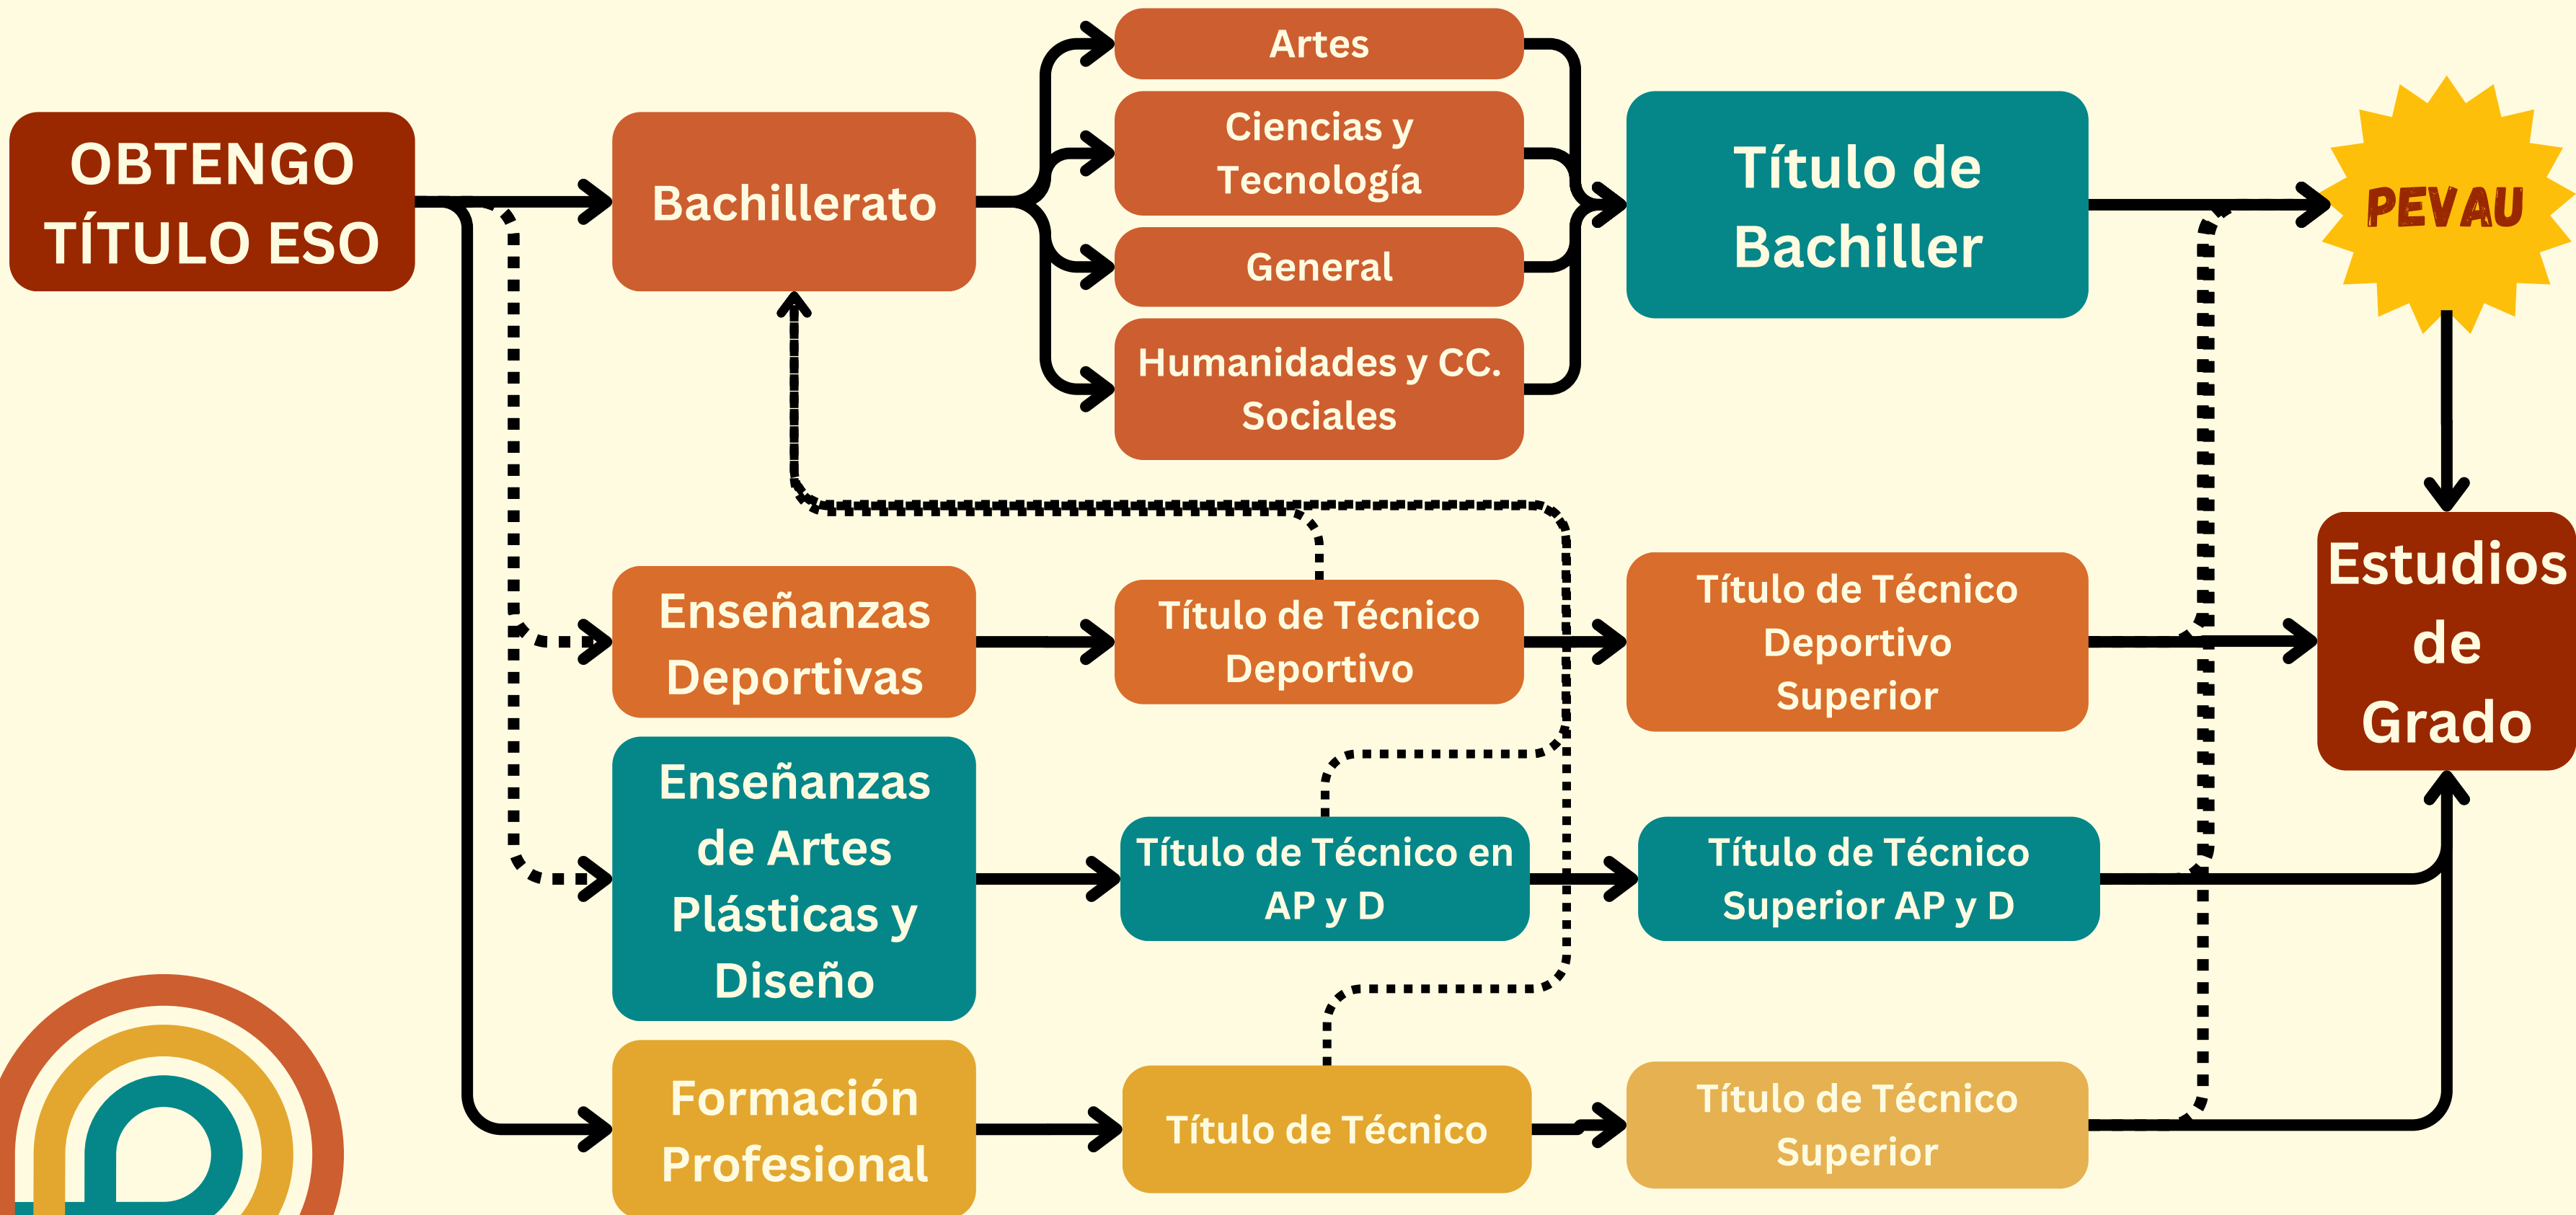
OBTENGO TÍTULO ESO

Bachillerato

Artes

Ciencias y Tecnología

General

Humanidades y CC. Sociales

Título de Bachiller

PEVAU

Estudios de Grado

Enseñanzas Deportivas

Título de Técnico Deportivo

Título de Técnico Deportivo Superior

Enseñanzas de Artes Plásticas y Diseño

Título de Técnico en AP y D

Título de Técnico Superior AP y D

Formación Profesional

Título de Técnico

Título de Técnico Superior